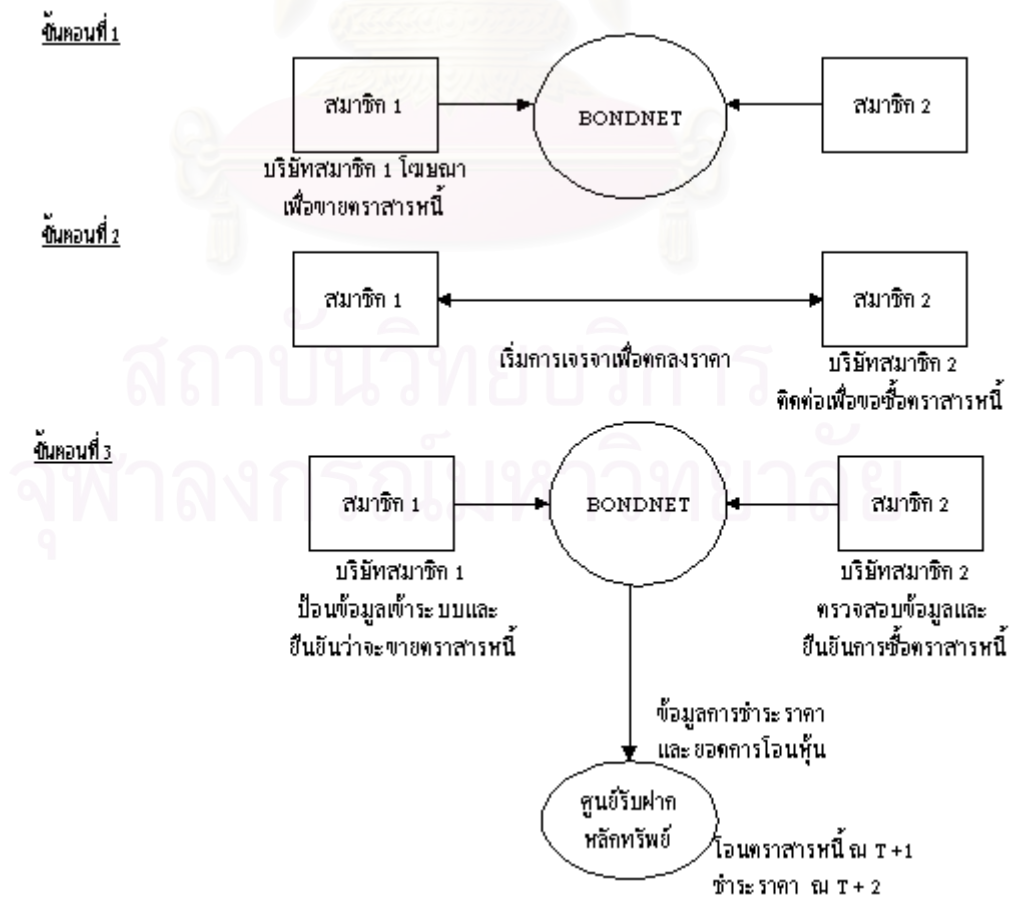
ขั้นตอนที่ 1

สมาชิก 1

BONDNET

สมาชิก 2

บริษัทสมาชิก 1 โฆษณา เพื่อขายตราสารหนี้

ขั้นตอนที่ 2

สมาชิก 1

สมาชิก 2

เริ่มการเจรจาเพื่อตกลงราคา

บริษัทสมาชิก 2 ติดต่อเพื่อขอซื้อตราสารหนี้

ขั้นตอนที่ 3

สมาชิก 1

BONDNET

สมาชิก 2

บริษัทสมาชิก 1 ป้อนข้อมูลเข้าระบบและ ยืนยันว่าจะขายตราสารหนี้

บริษัทสมาชิก 2 ตรวจสอบข้อมูลและ ยืนยันการซื้อตราสารหนี้

ข้อมูลการชำระราคา และยอดการโอนหุ้น

ศูนย์รับฝาก หลักทรัพย์

โอนตราสารหนี้ ณ T +1
ชำระราคา ณ T + 2

สถาบันวิทยบริการ
จุฬาลงกรณ์มหาวิทยาลัย